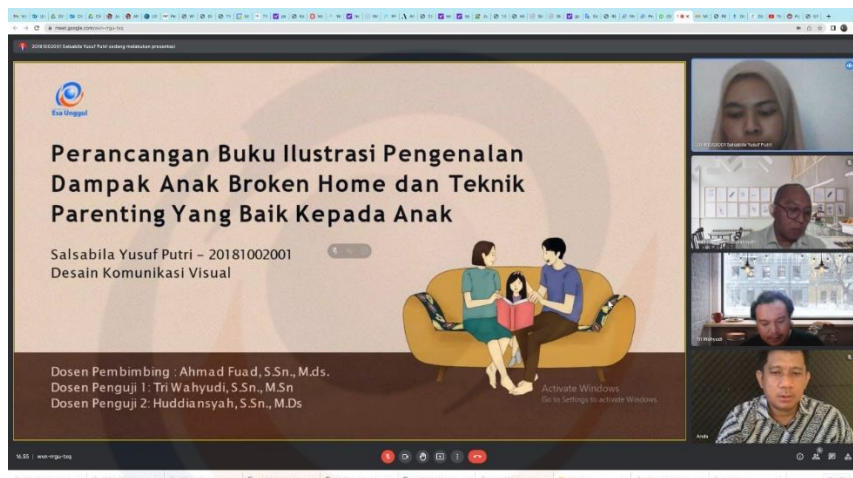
meet.google.com/wxk-mrgu-tsq

20181002001 Salsabila Yusuf Putri sedang melakukan presentasi

Esa Unggul

Perancangan Buku Ilustrasi Pengenalan Dampak Anak Broken Home dan Teknik Parenting Yang Baik Kepada Anak

Salsabila Yusuf Putri – 20181002001
Desain Komunikasi Visual

Dosen Pembimbing : Ahmad Fuad, S.Sn., M.ds.
Dosen Penguji 1: Tri Wahyudi, S.Sn., M.Sn
Dosen Penguji 2: Huddiansyah, S.Sn., M.Ds

Activate Windows
Go to Settings to activate Windows.

20181002001 Salsabila Yusuf Putri

Tri Wahyudi

Anda

16.55 | wxk-mrgu-tsq